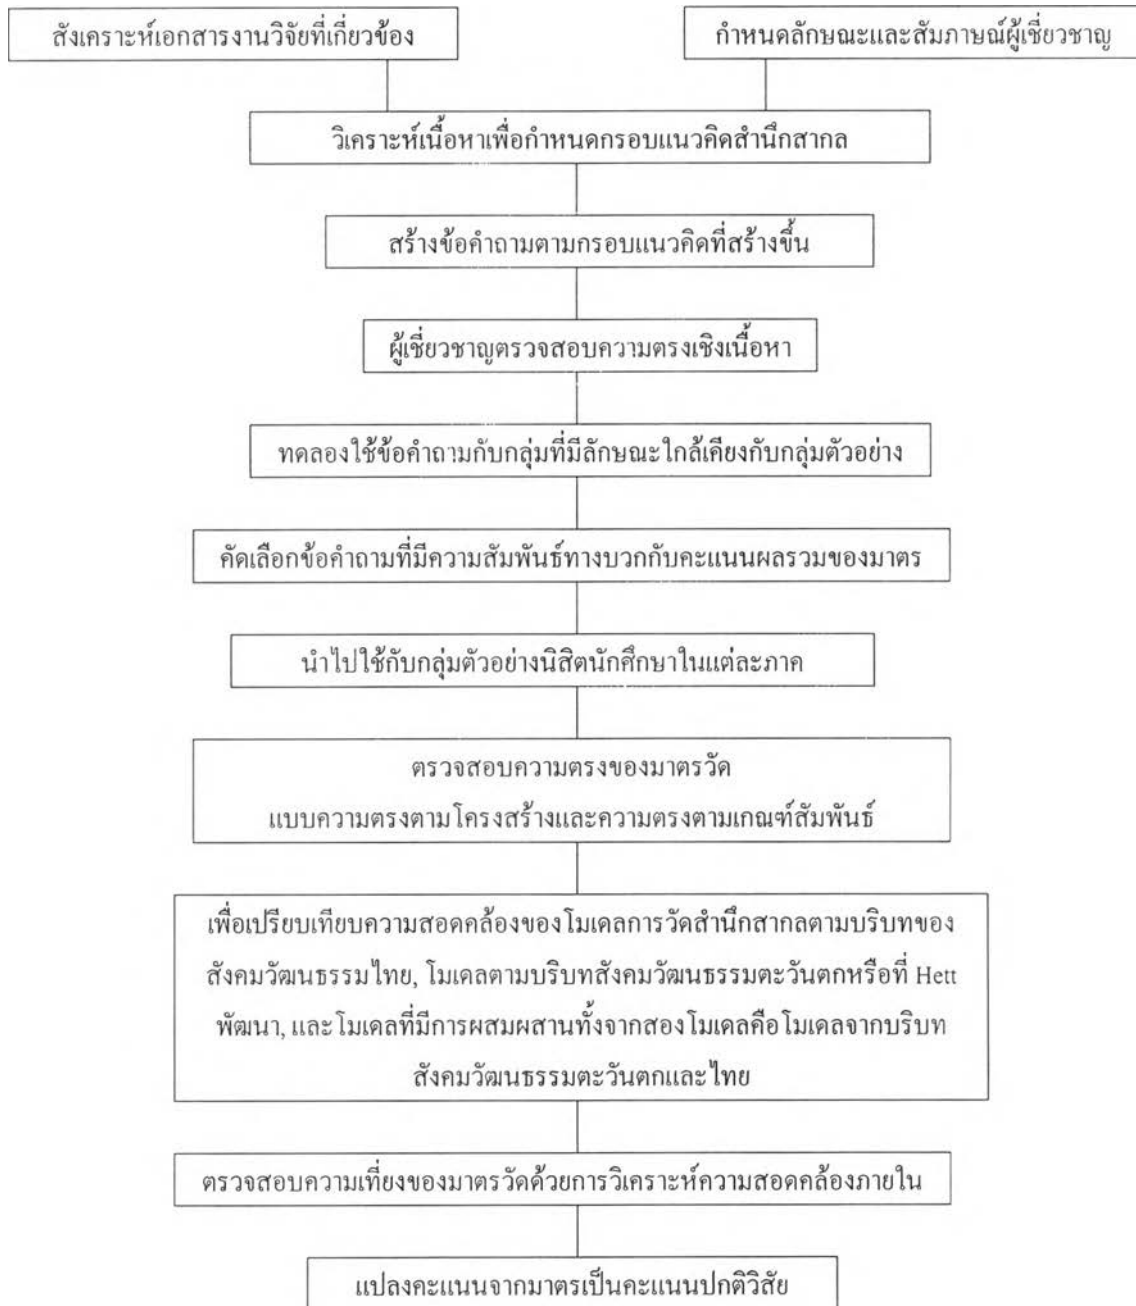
สังเคราะห์เอกสารงานวิจัยที่เกี่ยวข้อง

กำหนดลักษณะและสัมภาษณ์ผู้เชี่ยวชาญ

วิเคราะห์เนื้อหาเพื่อกำหนดกรอบแนวคิดสำนึกสากล

สร้างข้อคำถามตามกรอบแนวคิดที่สร้างขึ้น

ผู้เชี่ยวชาญตรวจสอบความตรงเชิงเนื้อหา

ทดลองใช้ข้อคำถามกับกลุ่มที่มีลักษณะใกล้เคียงกับกลุ่มตัวอย่าง

คัดเลือกข้อคำถามที่มีความสัมพันธ์ทางบวกกับคะแนนผลรวมของมาตร

นำไปใช้กับกลุ่มตัวอย่างนิสิตนักศึกษาในแต่ละภาค

ตรวจสอบความตรงของมาตรวัด แบบความตรงตามโครงสร้างและความตรงตามเกณฑ์สัมพันธ์

เพื่อเปรียบเทียบความสอดคล้องของโมเดลการวัดสำนึกสากลตามบริบทของสังคมวัฒนธรรมไทย, โมเดลตามบริบทสังคมวัฒนธรรมตะวันตกหรือที่ Hett พัฒนา, และโมเดลที่มีการผสมผสานทั้งจากสองโมเดลคือโมเดลจากบริบทสังคมวัฒนธรรมตะวันตกและไทย

ตรวจสอบความเที่ยงของมาตรวัดด้วยการวิเคราะห์ความสอดคล้องภายใน

แปลงคะแนนจากมาตรเป็นคะแนนปกติวิสัย